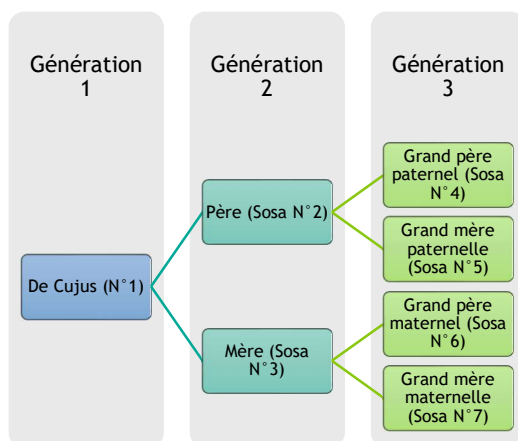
Génération 1

Génération 2

Génération 3

De Cujus (N°1)

Père (Sosa N°2)

Mère (Sosa N°3)

Grand père paternel (Sosa N°4)

Grand mère paternelle (Sosa N°5)

Grand père maternel (Sosa N°6)

Grand mère maternelle (Sosa N°7)